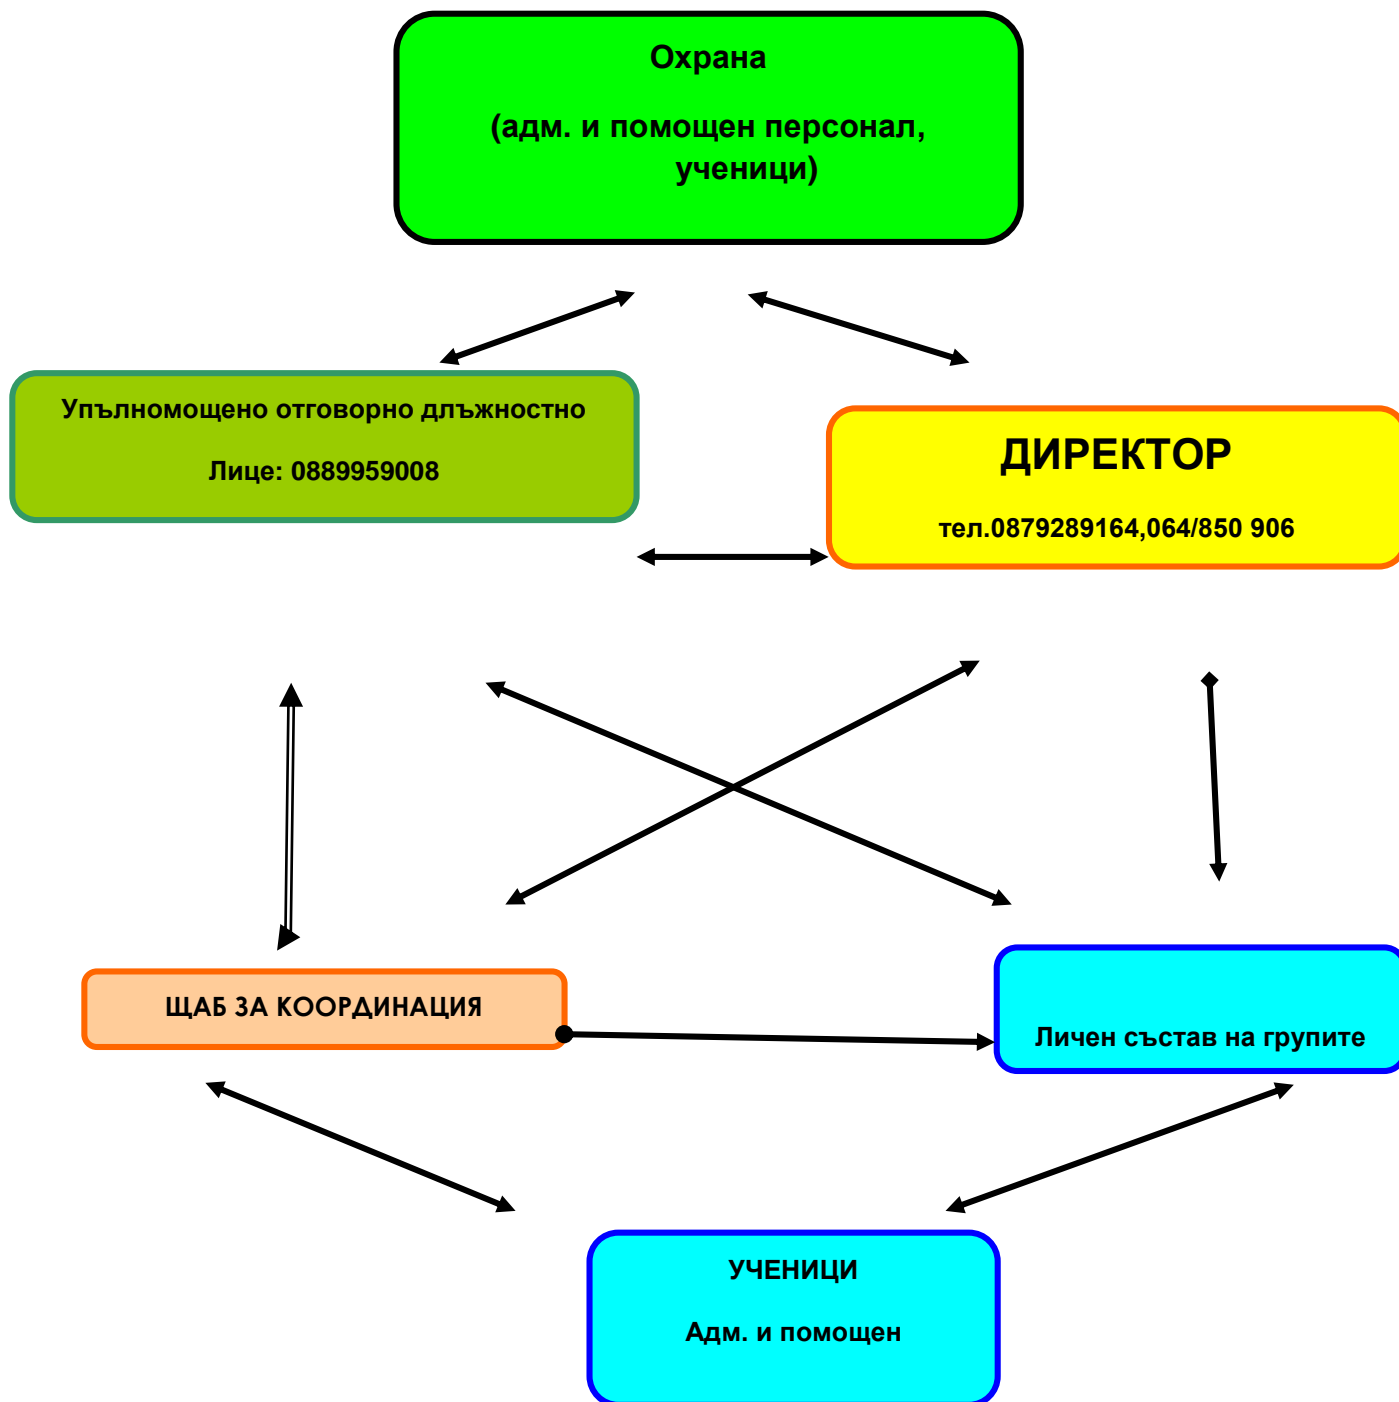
Охрана

(адм. и помощен персонал, ученици)

Упълномощено отговорно длъжностно

Лице: 0889959008

ДИРЕКТОР

тел.0879289164,064/850 906

ЩАБ ЗА КООРДИНАЦИЯ

Личен състав на групите

УЧЕНИЦИ

Адм. и помощен